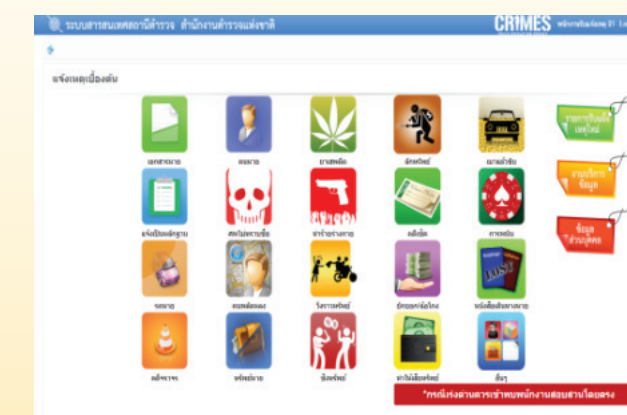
ระบบสารสนเทศสถานีตำรวจ สำนักงานตำรวจแห่งชาติ

CRIMES

แจ้งเหตุเบื้องต้น

เอกสารหาย

คนหาย

ยาเสพติด

ลักทรัพย์

ยานพาหนะ

รายการรับแจ้งเหตุใหม่

แจ้งเป็นหลักฐาน

ทำร้ายร่างกาย

ปลอมแปลง

การพนัน

งานบริการข้อมูล

ข้อมูลส่วนบุคคล

รถหาย

ฉ้อโกง

วิ่งราวทรัพย์

ยักยอก/ฉ้อโกง

จราจร

ชิงทรัพย์

ปล้นทรัพย์

ทำให้เสียทรัพย์

อื่นๆ

*กรณีเร่งด่วนควรเข้าพบพนักงานสอบสวนโดยตรง